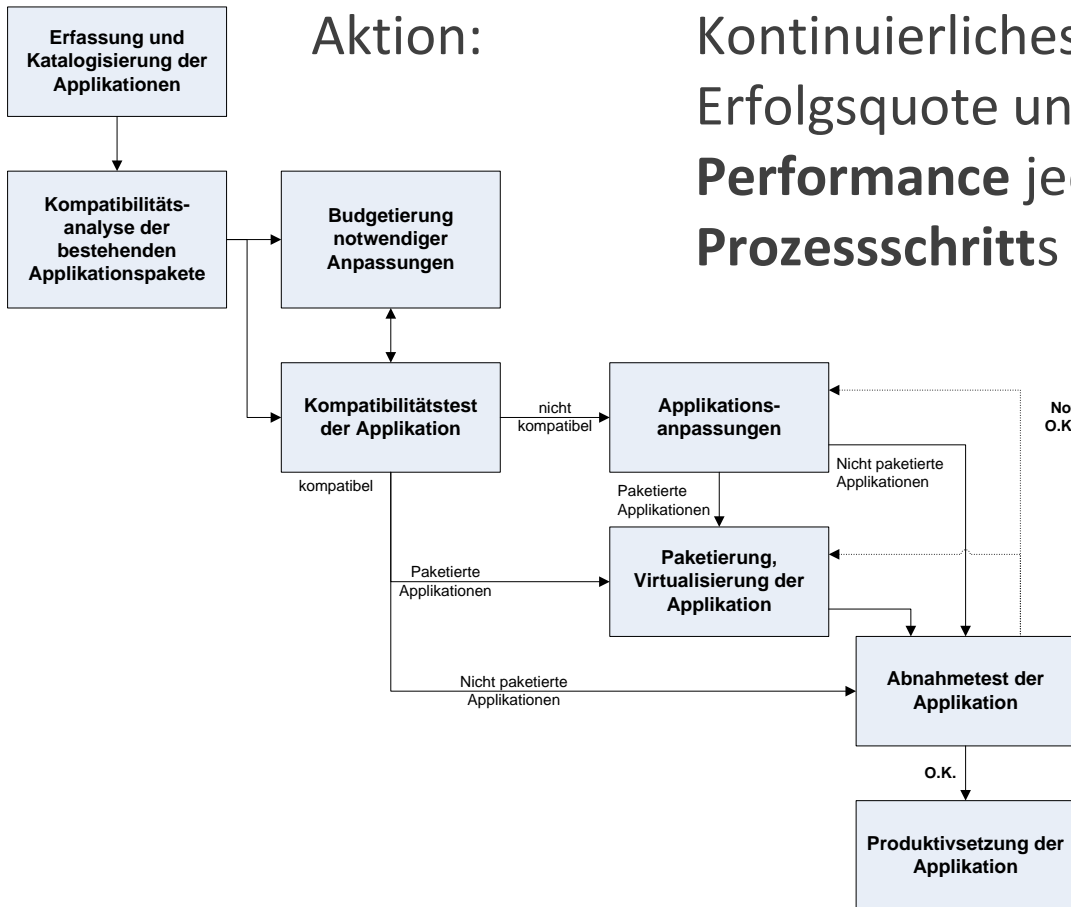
Aktion: Kontinuierliches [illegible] Erfolgsquote un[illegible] **Performance** je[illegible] **Prozessschritt**s

Erfassung und Katalogisierung der Applikationen

Kompatibilitätsanalyse der bestehenden Applikationspakete

Budgetierung notwendiger Anpassungen

Kompatibilitätstest der Applikation

nicht kompatibel

Applikationsanpassungen

No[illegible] O.K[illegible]

Nicht paketierte Applikationen

kompatibel

Paketierte Applikationen

Paketierung, Virtualisierung der Applikation

Paketierte Applikationen

Nicht paketierte Applikationen

Abnahmetest der Applikation

O.K.

Produktivsetzung der Applikation